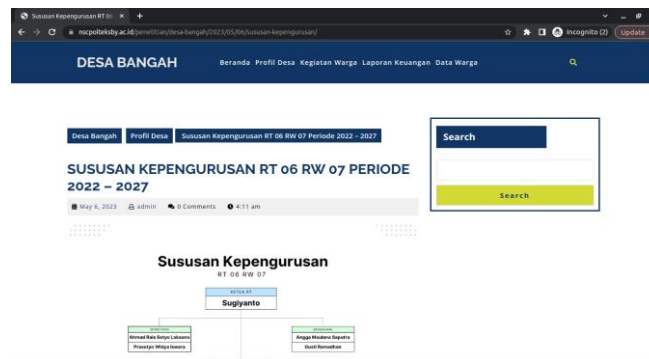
Susunan Kepengurusan RT 06 ×

nscpolteksby.ac.id/penelitian/desa-bangah/2023/05/06/susunan-kepengurusan/

Incognito (2)

Update

DESA BANGAH

Beranda Profil Desa Kegiatan Warga Laporan Keuangan Data Warga

Desa Bangah

Profil Desa

Susunan Kepengurusan RT 06 RW 07 Periode 2022 – 2027

SUSUSAN KEPENGURUSAN RT 06 RW 07 PERIODE 2022 – 2027

May 6, 2023 admin 0 Comments 4:11 am

Search

Search

Susunan Kepengurusan

RT 06 RW 07

KETUA RT

Sugiyanto

SEKRETARIS

Ahmad Rais Setyo Laksono

Prasetyo Widya Iswara

BENDAHARA

Angga Maulana Saputra

Gusti Ramadhan